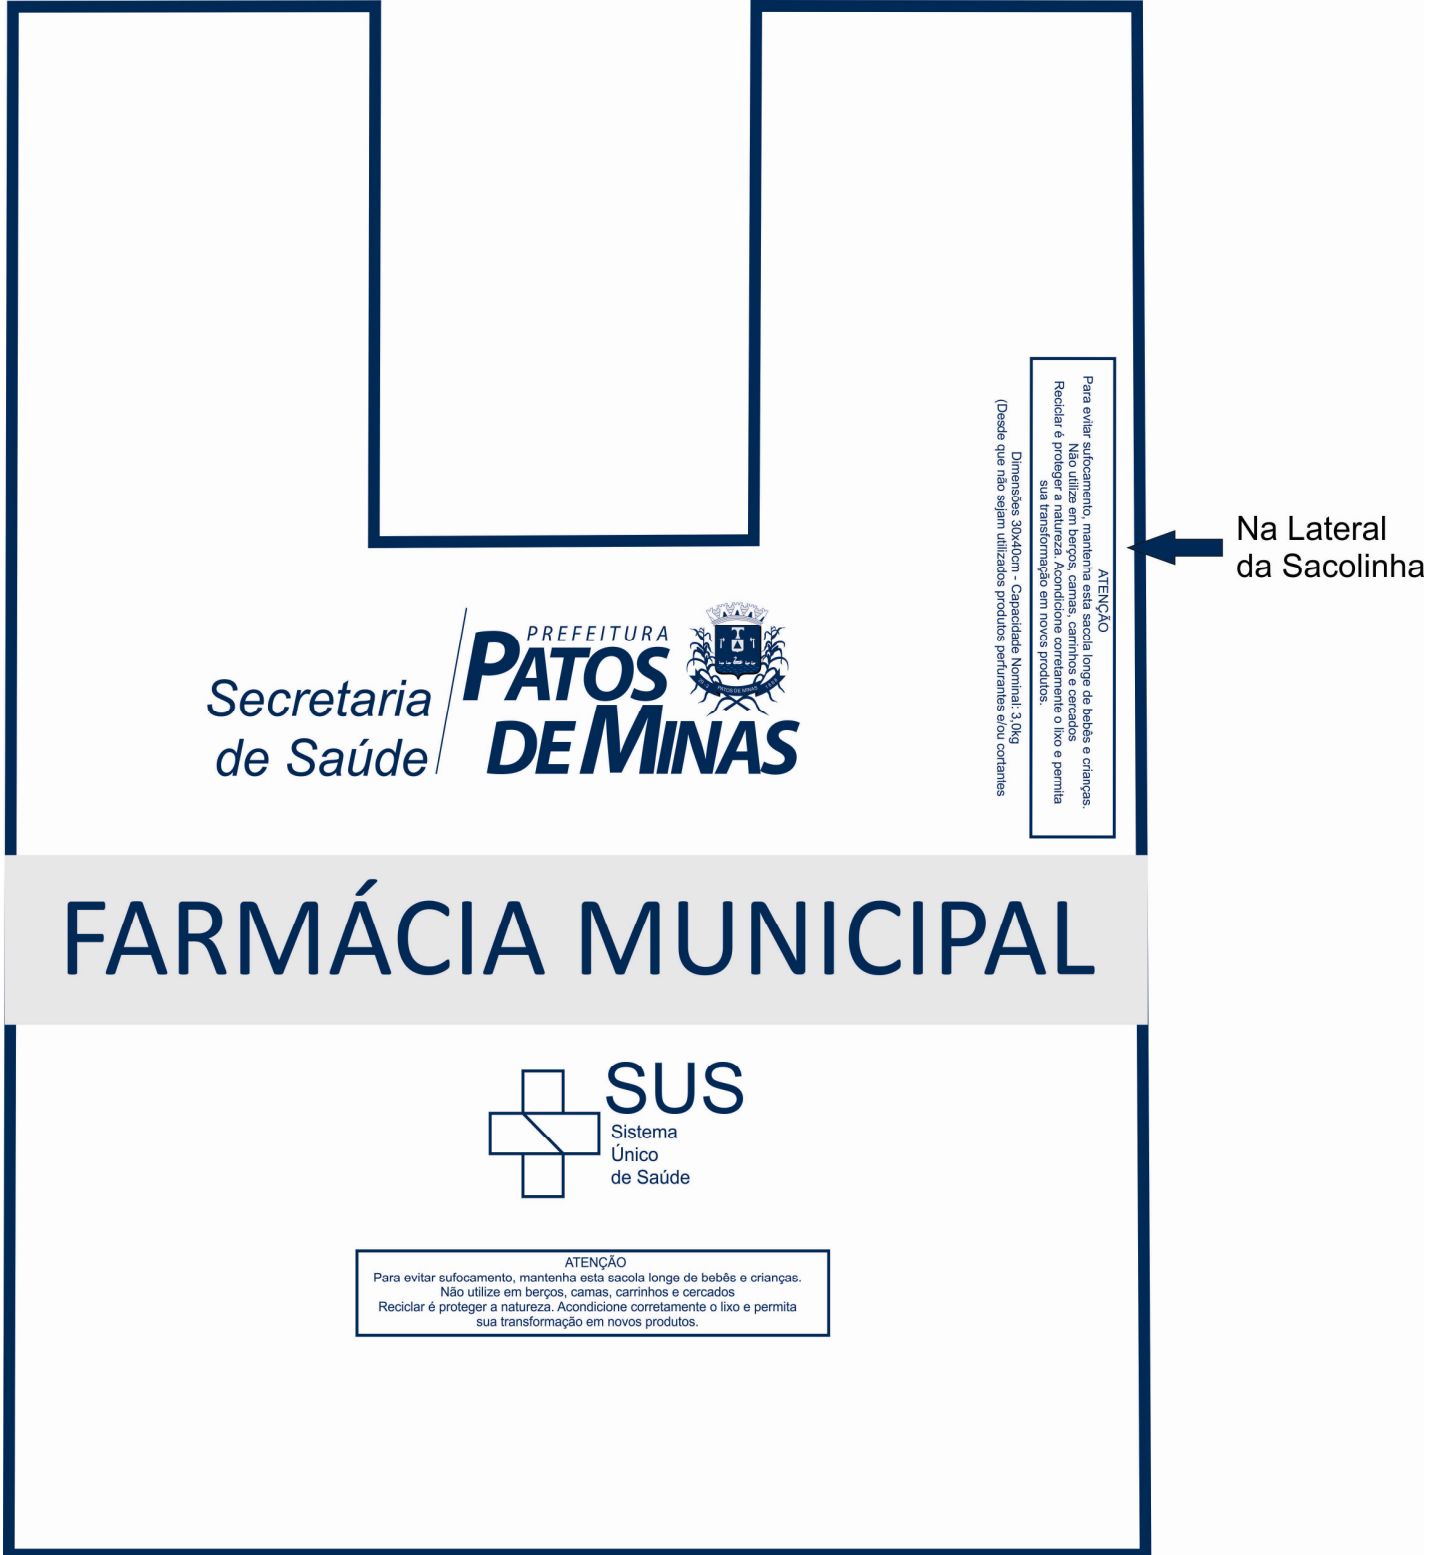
ATENÇÃO
Para evitar sufocamento, mantenha esta sacola longe de bebês e crianças.
Não utilize em berços, camas, carrinhos e cercados
Reciclar é proteger a natureza. Acondicione corretamente o lixo e permita sua transformação em novos produtos.

Dimensões 30x40cm - Capacidade Nominal: 3,0kg
(Desde que não sejam utilizados produtos perfurantes e/ou cortantes

Na Lateral da Sacolinha

Secretaria de Saúde

PREFEITURA PATOS DE MINAS

PATOS DE MINAS

FARMÁCIA MUNICIPAL

SUS
Sistema Único de Saúde

ATENÇÃO
Para evitar sufocamento, mantenha esta sacola longe de bebês e crianças.
Não utilize em berços, camas, carrinhos e cercados
Reciclar é proteger a natureza. Acondicione corretamente o lixo e permita sua transformação em novos produtos.